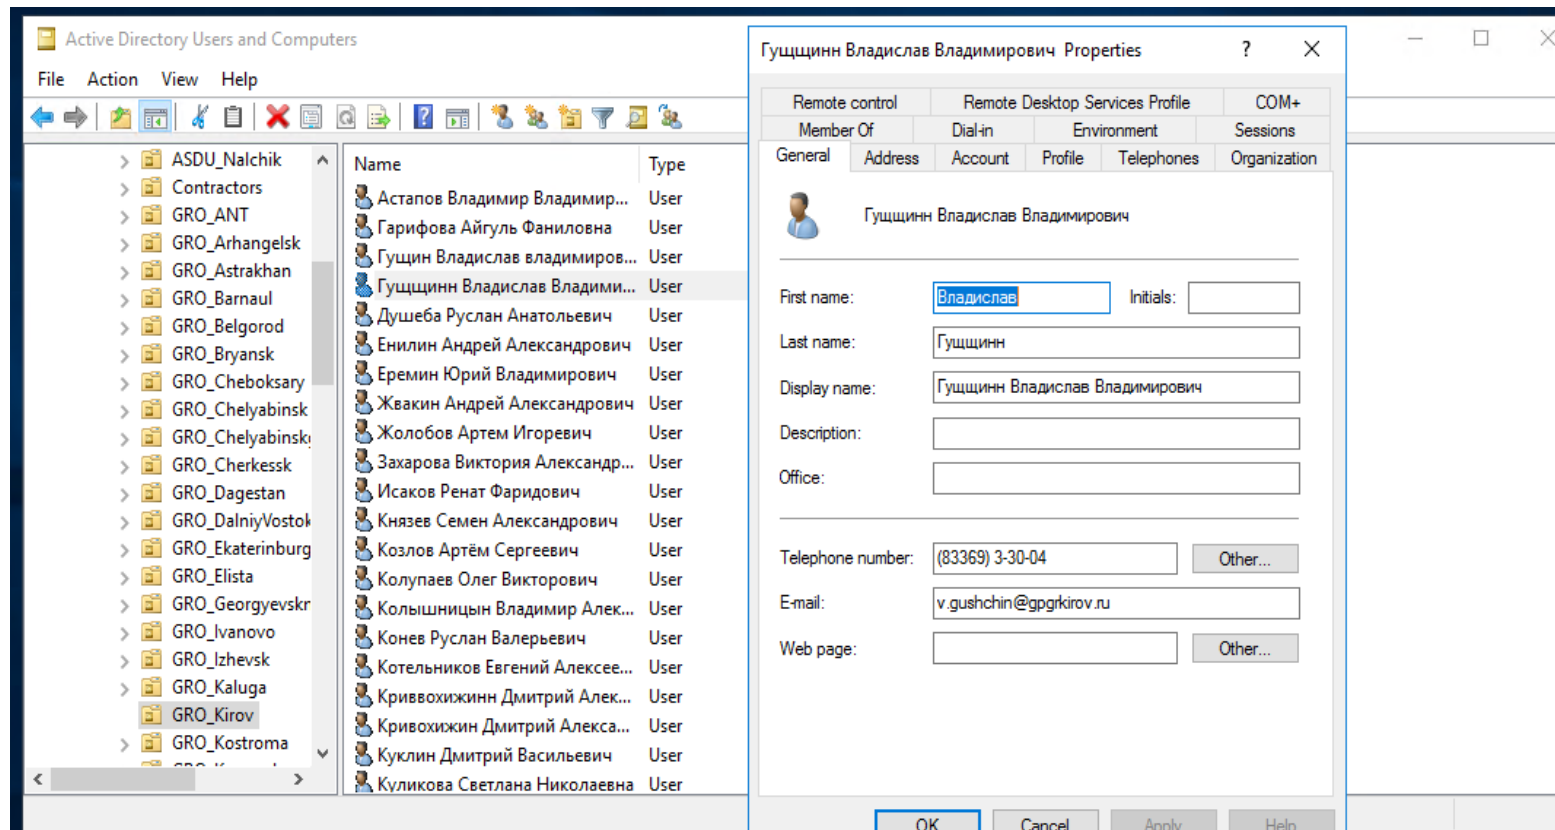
Active Directory Users and Computers

File Action View Help

ASDU_Nalchik
Contractors
GRO_ANT
GRO_Arhangelsk
GRO_Astrakhan
GRO_Barnaul
GRO_Belgorod
GRO_Bryansk
GRO_Cheboksary
GRO_Chelyabinsk
GRO_Chelyabinsk
GRO_Cherkessk
GRO_Dagestan
GRO_DalniyVostok
GRO_Ekaterinburg
GRO_Elista
GRO_Georgyevskr
GRO_Ivanovo
GRO_Izhevsk
GRO_Kaluga
GRO_Kirov
GRO_Kostroma

| Name | Type |
|---|---|
| Астапов Владимир Владимир... | User |
| Гарифова Айгуль Фаниловна | User |
| Гущин Владислав владимиров... | User |
| Гущщинн Владислав Владими... | User |
| Душеба Руслан Анатольевич | User |
| Енилин Андрей Александрович | User |
| Еремин Юрий Владимирович | User |
| Жвакин Андрей Александрович | User |
| Жолобов Артем Игоревич | User |
| Захарова Виктория Александр... | User |
| Исаков Ренат Фаридович | User |
| Князев Семен Александрович | User |
| Козлов Артём Сергеевич | User |
| Колупаев Олег Викторович | User |
| Колышницын Владимир Алек... | User |
| Конев Руслан Валерьевич | User |
| Котельников Евгений Алексее... | User |
| Кривохижинн Дмитрий Алек... | User |
| Кривохижин Дмитрий Алекса... | User |
| Куклин Дмитрий Васильевич | User |
| Куликова Светлана Николаевна | User |

Гущщинн Владислав Владимирович Properties ? ✕

Remote control | Remote Desktop Services Profile | COM+
Member Of | Dial-in | Environment | Sessions
General | Address | Account | Profile | Telephones | Organization

Гущщинн Владислав Владимирович

First name: Владислав
Initials:
Last name: Гущщинн
Display name: Гущщинн Владислав Владимирович
Description:
Office:

Telephone number: (83369) 3-30-04 Other...
E-mail: v.gushchin@gpgrkirov.ru
Web page: Other...

OK Cancel Apply Help